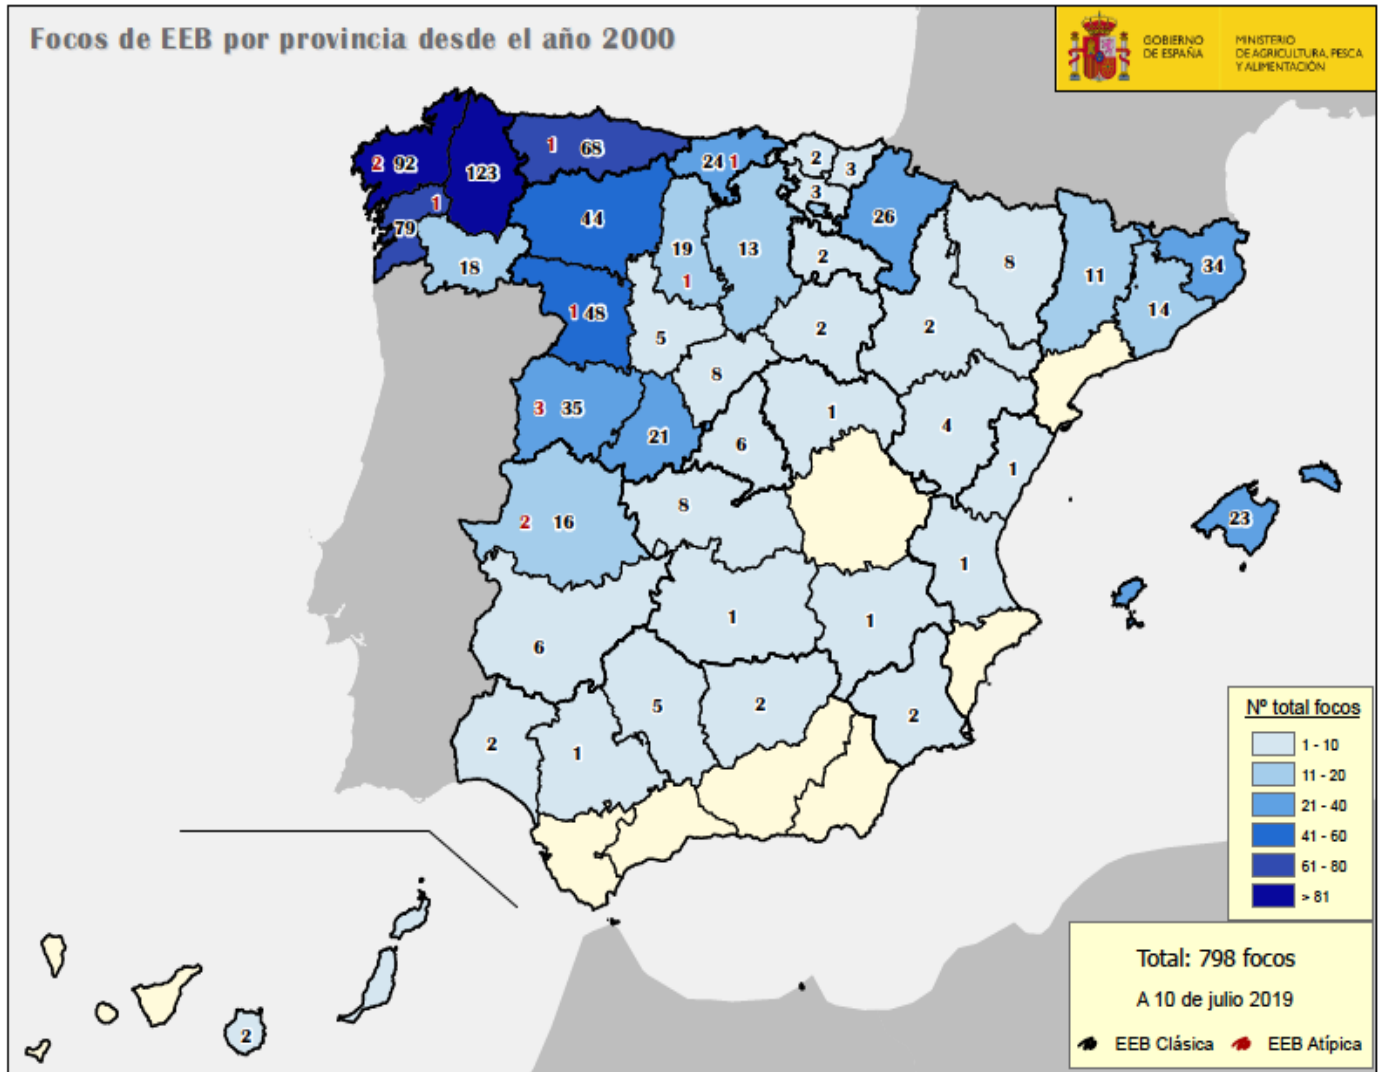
Focos de EEB por provincia desde el año 2000

GOBIERNO DE ESPAÑA
MINISTERIO DE AGRICULTURA, PESCA Y ALIMENTACIÓN

2 92
123
1 68
24 1
2
3
3
1
79
18
44
19
1
13
2
26
8
11
34
14
1 48
5
2
2
8
3 35
21
6
1
4
1
2 16
8
23
1
6
1
1
5
2
2
2
1
2

Nº total focos
1 - 10
11 - 20
21 - 40
41 - 60
61 - 80
> 81

Total: 798 focos
A 10 de julio 2019
EEB Clásica
EEB Atípica